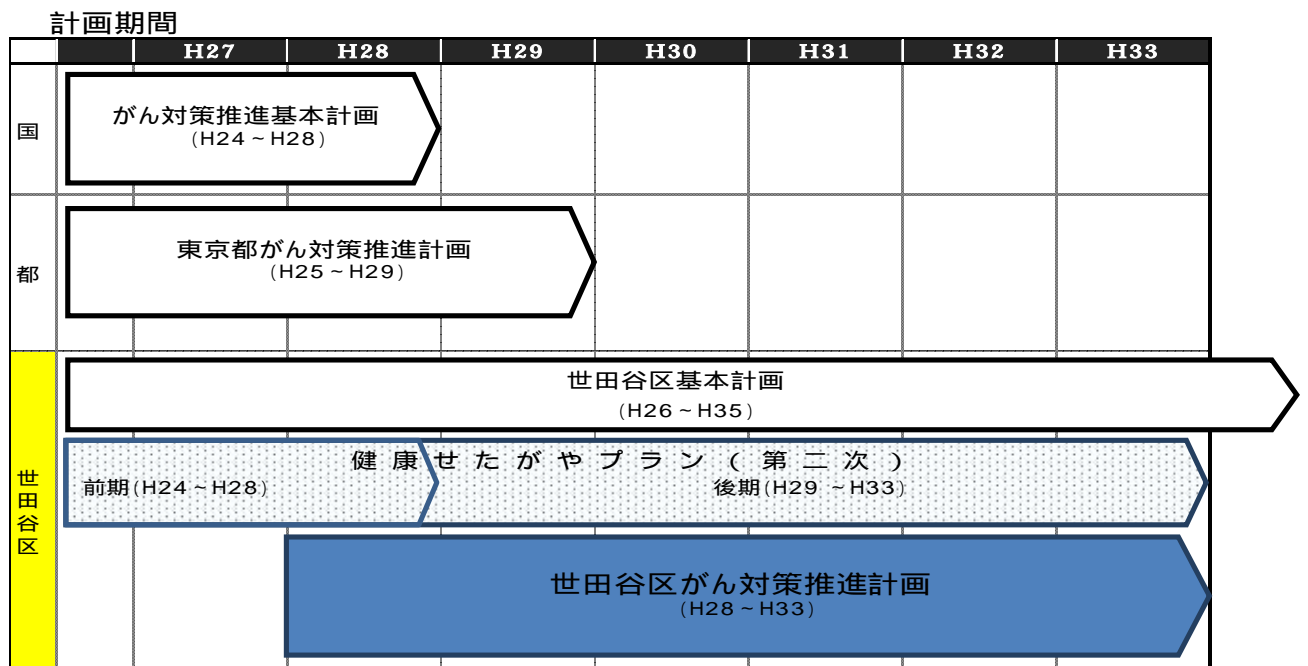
計画期間

| | H27 | H28 | H29 | H30 | H31 | H32 | H33 |
|---|---|---|---|---|---|---|---|
| 国 | がん対策推進基本計画 (H24～H28) | | | | | | |
| 都 | 東京都がん対策推進計画 (H25～H29) | | | | | | |
| 世田谷区 | 世田谷区基本計画 (H26～H35) | | | | | | |

健康せたがやプラン(第二次)
前期(H24～H28)
後期(H29 ～H33)

世田谷区がん対策推進計画
(H28～H33)